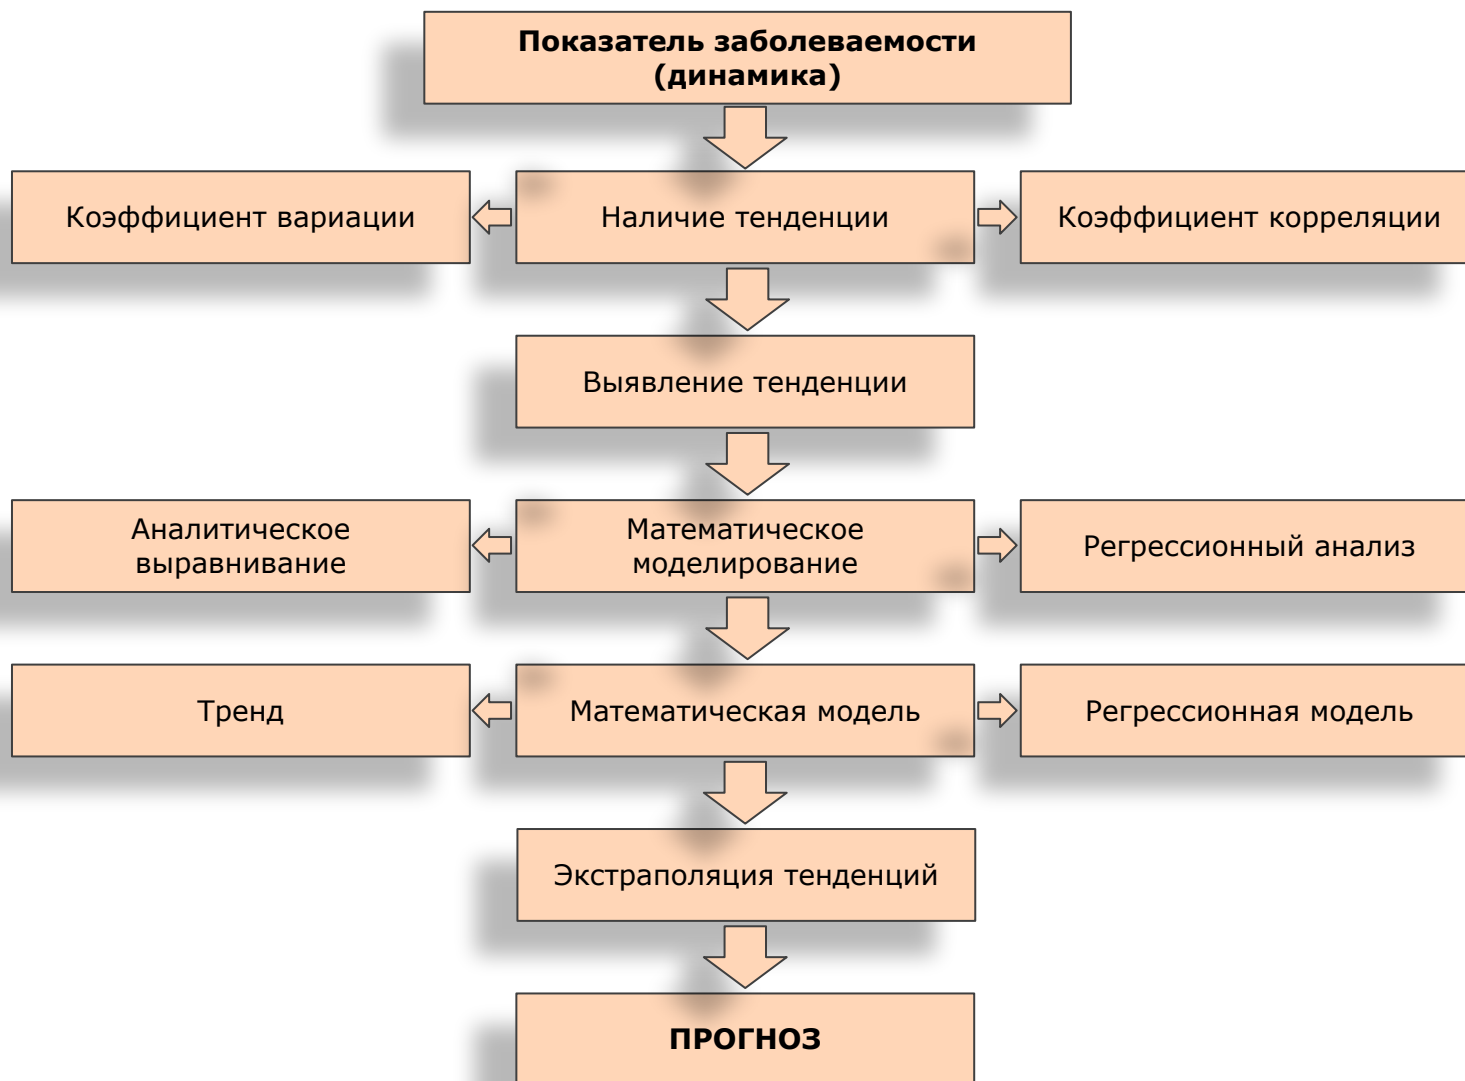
Показатель заболеваемости (динамика)

Коэффициент вариации

Наличие тенденции

Коэффициент корреляции

Выявление тенденции

Аналитическое выравнивание

Математическое моделирование

Регрессионный анализ

Тренд

Математическая модель

Регрессионная модель

Экстраполяция тенденций

ПРОГНОЗ